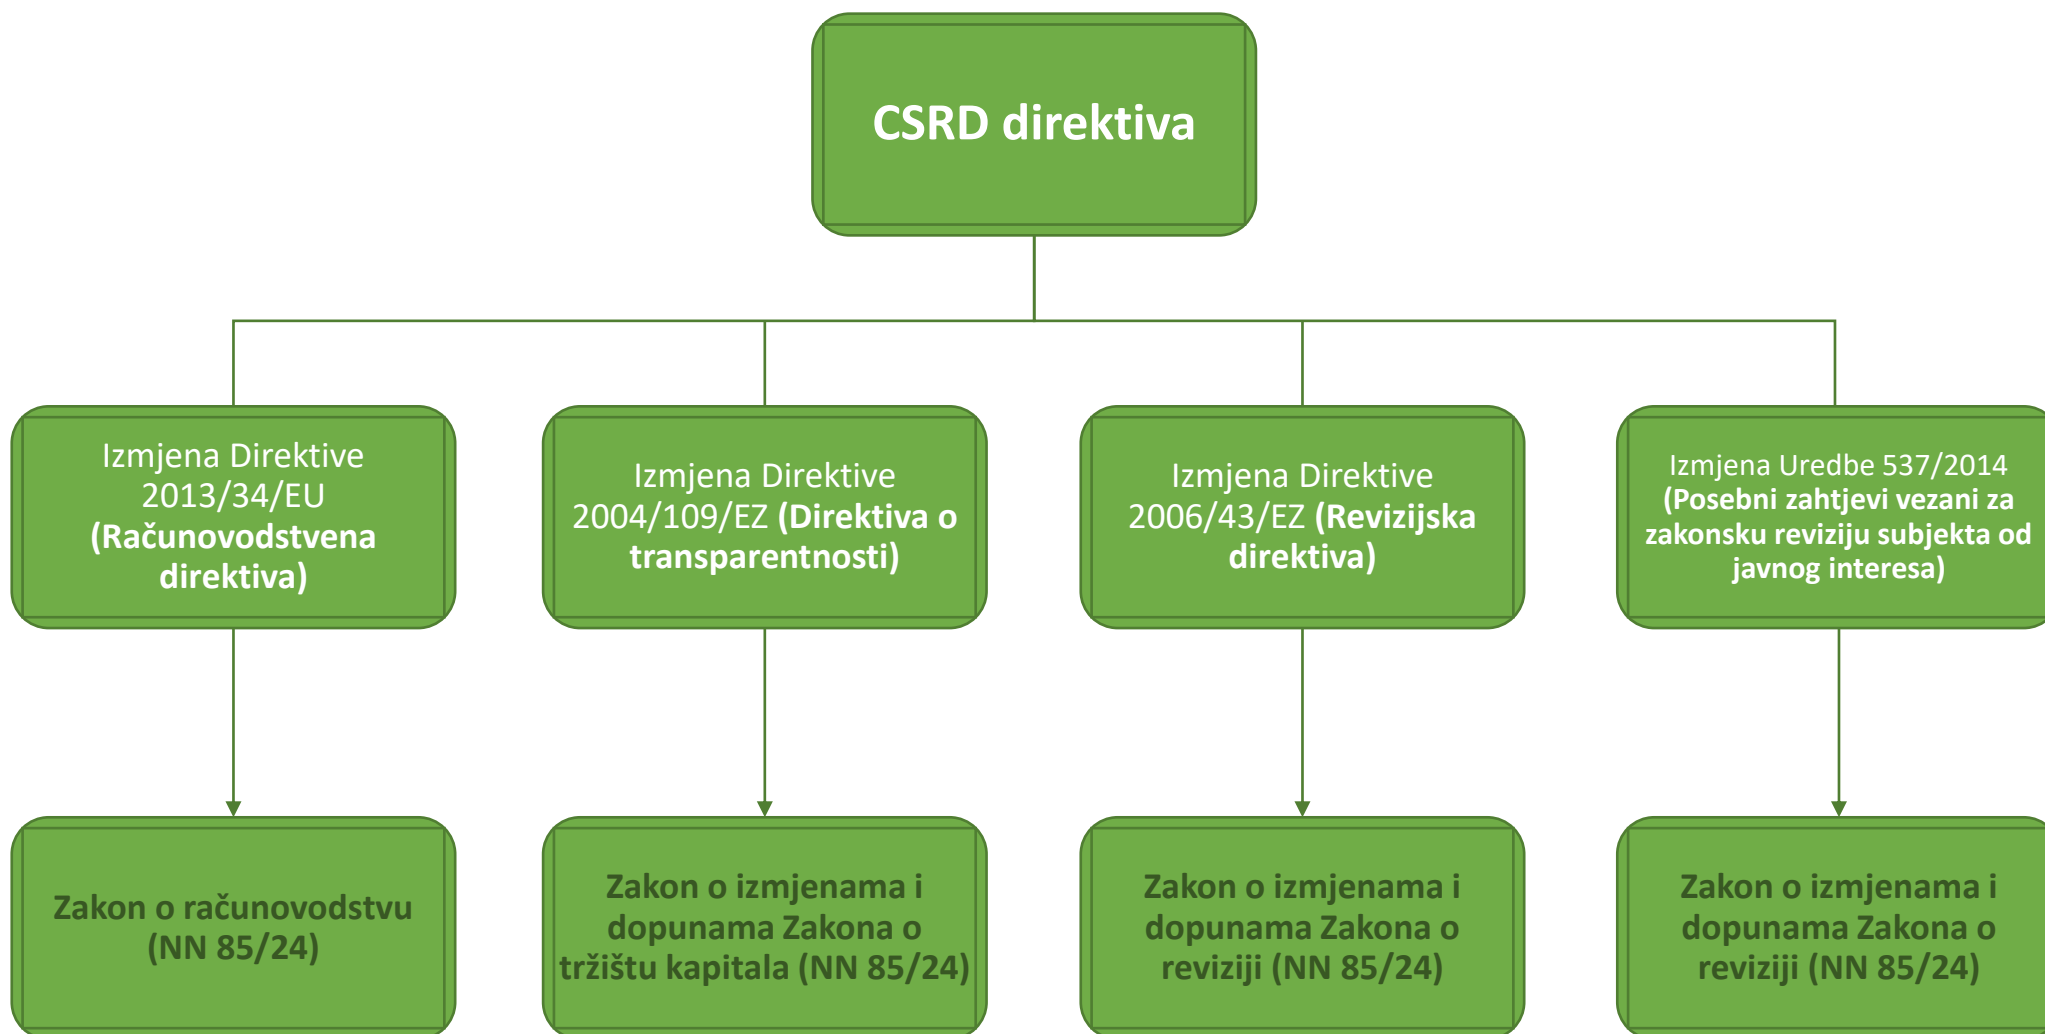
CSRD direktiva

Izmjena Direktive 2013/34/EU (Računovodstvena direktiva)

Izmjena Direktive 2004/109/EZ (Direktiva o transparentnosti)

Izmjena Direktive 2006/43/EZ (Revizijska direktiva)

Izmjena Uredbe 537/2014 (Posebni zahtjevi vezani za zakonsku reviziju subjekta od javnog interesa)

Zakon o računovodstvu (NN 85/24)

Zakon o izmjenama i dopunama Zakona o tržištu kapitala (NN 85/24)

Zakon o izmjenama i dopunama Zakona o reviziji (NN 85/24)

Zakon o izmjenama i dopunama Zakona o reviziji (NN 85/24)